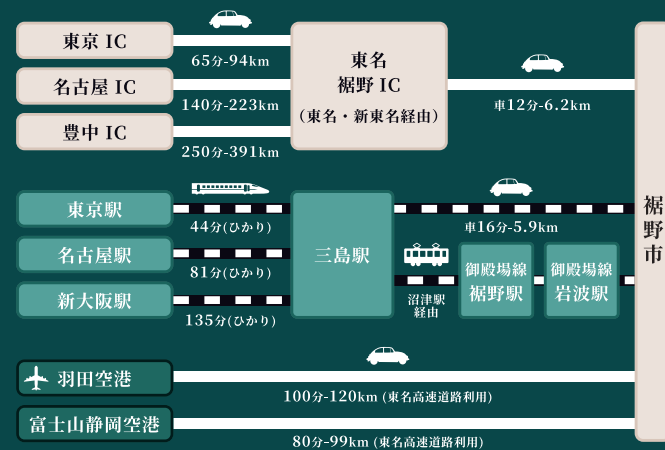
東京 IC

名古屋 IC

豊中 IC

65分-94km

140分-223km

250分-391km

東名
裾野 IC
（東名・新東名経由）

車12分-6.2km

東京駅

名古屋駅

新大阪駅

44分(ひかり)

81分(ひかり)

135分(ひかり)

三島駅

車16分-5.9km

沼津駅経由

御殿場線
裾野駅

御殿場線
岩波駅

裾野市

羽田空港

100分-120km (東名高速道路利用)

富士山静岡空港

80分-99km (東名高速道路利用)